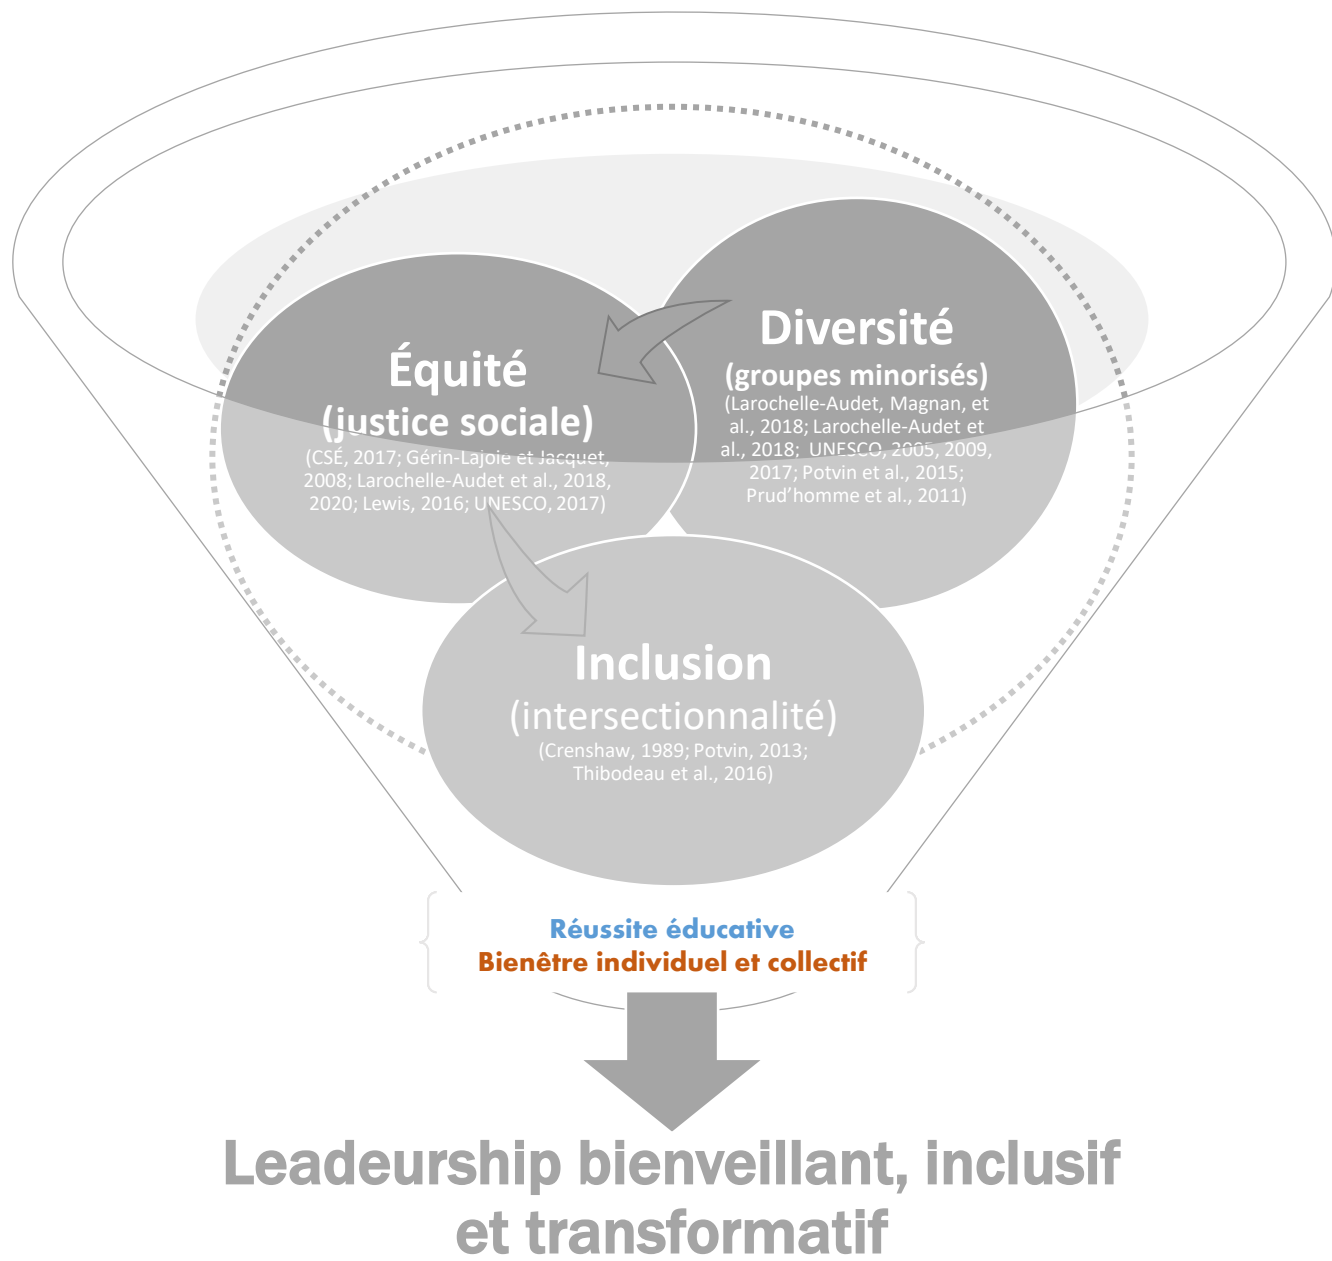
Équité
(justice sociale)
(CSÉ, 2017; Gérin-Lajoie et Jacquet, 2008; Larochelle-Audet et al., 2018, 2020; Lewis, 2016; UNESCO, 2017)

Diversité
(groupes minorisés)
(Larochelle-Audet, Magnan, et al., 2018; Larochelle-Audet et al., 2018; UNESCO, 2005, 2009, 2017; Potvin et al., 2015; Prud'homme et al., 2011)

Inclusion
(intersectionnalité)
(Crenshaw, 1989; Potvin, 2013; Thibodeau et al., 2016)

Réussite éducative
Bienêtre individuel et collectif

Leadeurship bienveillant, inclusif et transformatif